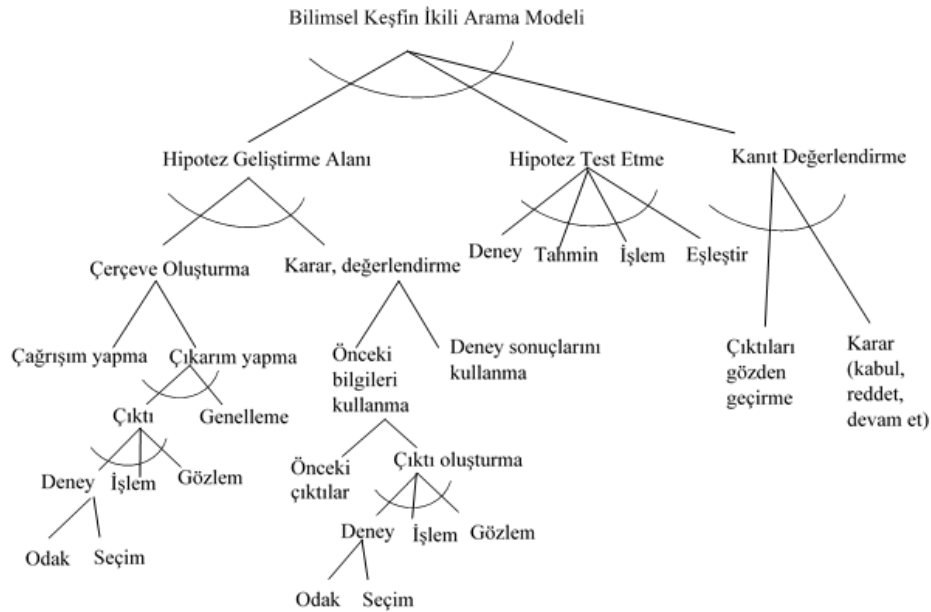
Bilimsel Keşfin İkili Arama Modeli

Hipotez Geliştirme Alanı

Hipotez Test Etme

Kanıt Değerlendirme

Çerçeve Oluşturma

Karar, değerlendirme

Deney

Tahmin

İşlem

Eşleştir

Çağrışım yapma

Çıkarım yapma

Önceki bilgileri kullanma

Deney sonuçlarını kullanma

Çıktıları gözden geçirme

Karar (kabul, reddet, devam et)

Çıktı

Genelleme

Deney

İşlem

Gözlem

Önceki çıktılar

Çıktı oluşturma

Odak

Seçim

Deney

İşlem

Gözlem

Odak

Seçim